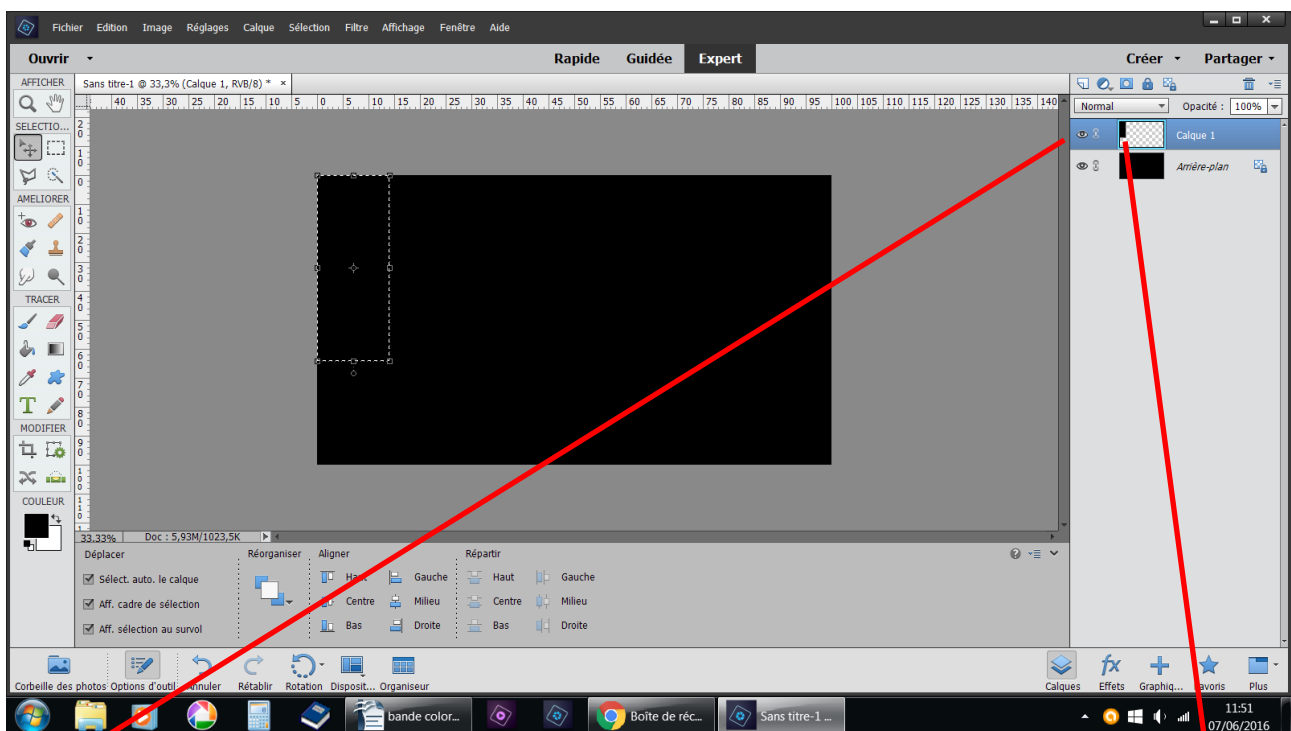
Fichier Edition Image Réglages Calque Sélection Filtre Affichage Fenêtre Aide

Ouvrir

Rapide Guidée Expert

Créer Partager

AFFICHER

Sans titre-1 @ 33,3% (Calque 1, RVB/8) * ×

40 35 30 25 20 15 10 5 0 5 10 15 20 25 30 35 40 45 50 55 60 65 70 75 80 85 90 95 100 105 110 115 120 125 130 135 140

SELECTIO...

AMELIORER

TRACER

MODIFIER

COULEUR

Normal

Opacité : 100%

Calque 1

Arrière-plan

33,33%

Doc : 5,93M/1023,5K

Déplacer

Sélect. auto. le calque

Aff. cadre de sélection

Aff. sélection au survol

Réorganiser

Aligner

Haut

Centre

Bas

Gauche

Milieu

Droite

Répartir

Haut

Centre

Bas

Gauche

Milieu

Droite

Corbeille des photos Options d'outil Annuler Rétablir Rotation Disposit... Organiseur

Calques Effets Graphiq... Favoris Plus

bande color...

Boîte de réc...

Sans titre-1 ...

11:51
07/06/2016